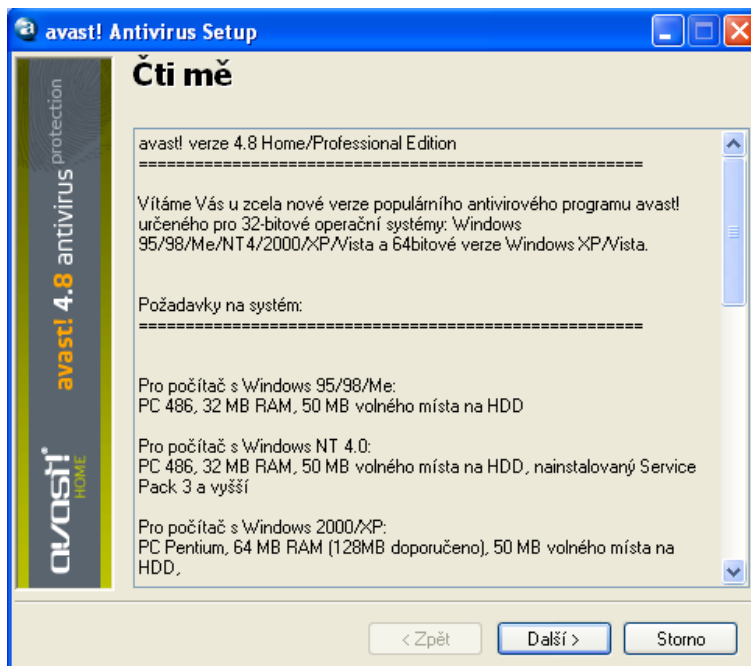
avast! Antivirus Setup

Čti mě

avast! 4.8 antivirus protection

avast! HOME

avast! verze 4.8 Home/Professional Edition
=====================================================

Vítáme Vás u zcela nové verze populárního antivirového programu avast! určeného pro 32-bitové operační systémy: Windows 95/98/Me/NT4/2000/XP/Vista a 64bitové verze Windows XP/Vista.

Požadavky na systém:
=====================================================

Pro počítač s Windows 95/98/Me:
PC 486, 32 MB RAM, 50 MB volného místa na HDD

Pro počítač s Windows NT 4.0:
PC 486, 32 MB RAM, 50 MB volného místa na HDD, nainstalovaný Service Pack 3 a vyšší

Pro počítač s Windows 2000/XP:
PC Pentium, 64 MB RAM (128MB doporučeno), 50 MB volného místa na HDD,

< Zpět
Další >
Storno